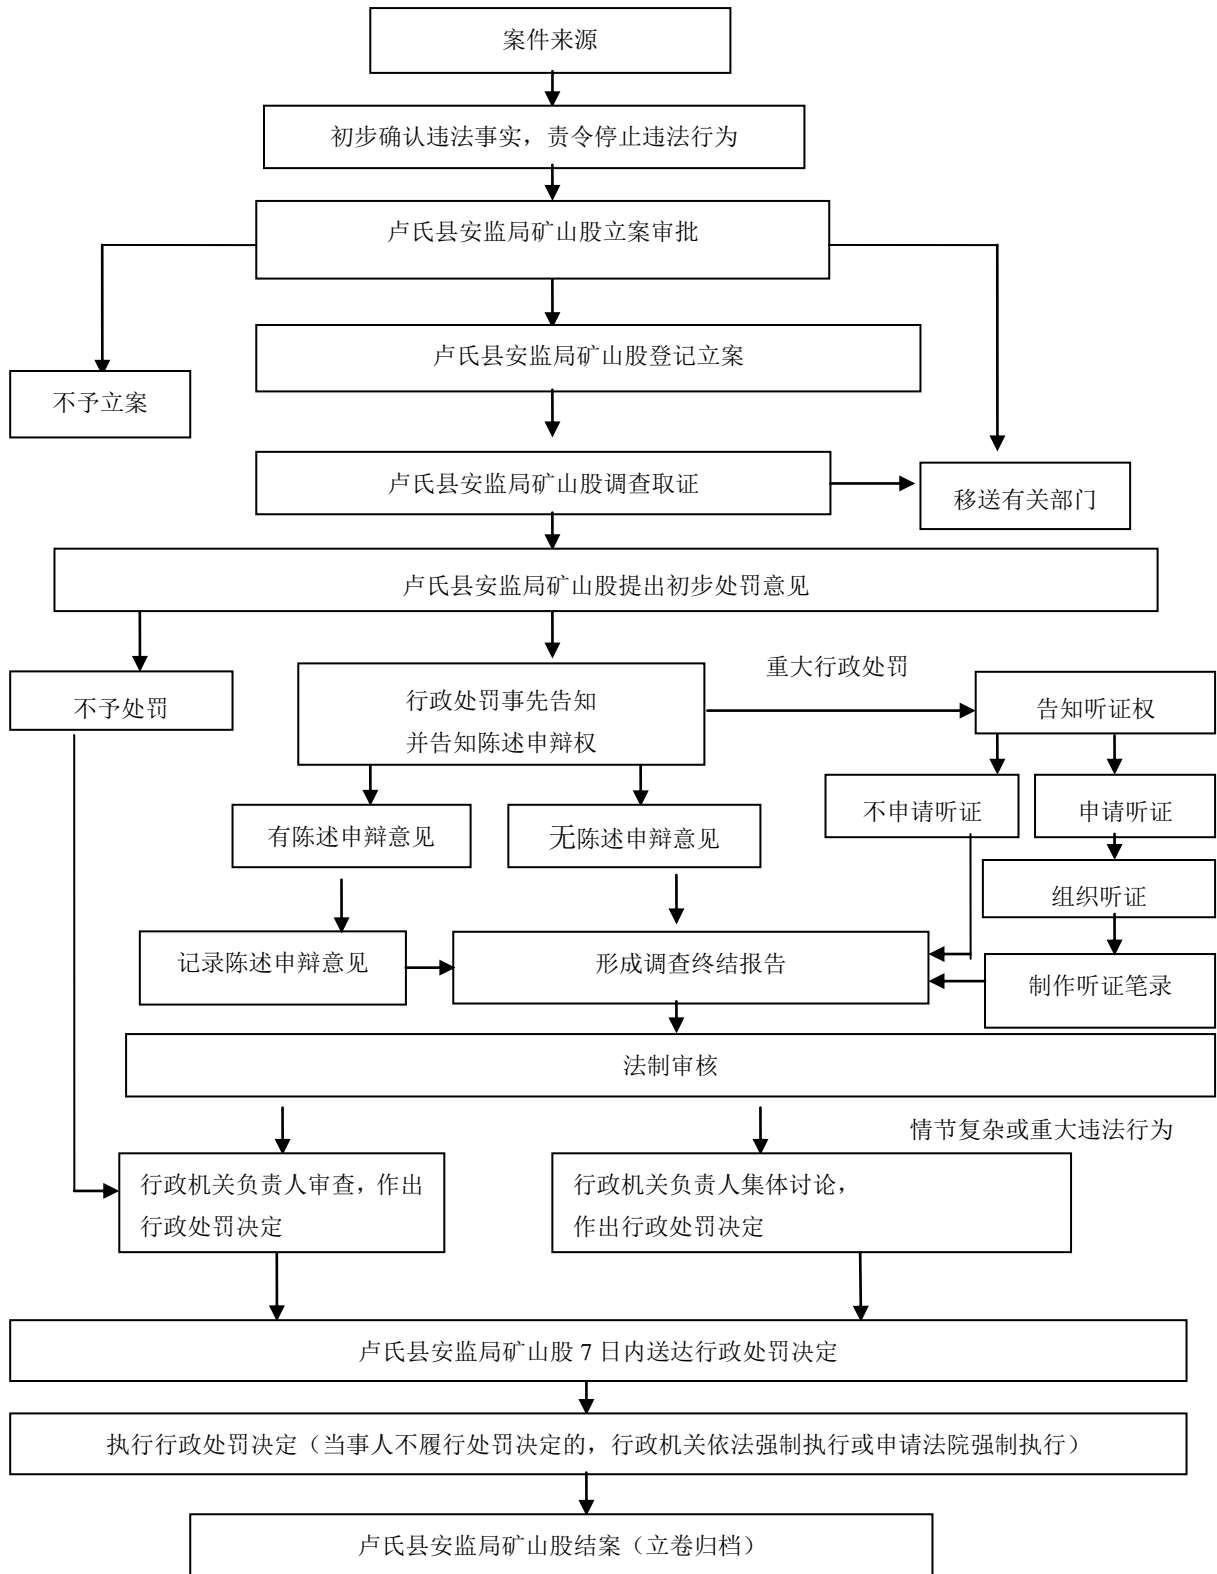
案件来源

初步确认违法事实，责令停止违法行为

卢氏县安监局矿山股立案审批

不予立案

卢氏县安监局矿山股登记立案

卢氏县安监局矿山股调查取证

移送有关部门

卢氏县安监局矿山股提出初步处罚意见

不予处罚

行政处罚事先告知并告知陈述申辩权

重大行政处罚

告知听证权

有陈述申辩意见

无陈述申辩意见

不申请听证

申请听证

组织听证

记录陈述申辩意见

形成调查终结报告

制作听证笔录

法制审核

情节复杂或重大违法行为

行政机关负责人审查，作出行政处罚决定

行政机关负责人集体讨论，作出行政处罚决定

卢氏县安监局矿山股 7 日内送达行政处罚决定

执行行政处罚决定（当事人不履行处罚决定的，行政机关依法强制执行或申请法院强制执行）

卢氏县安监局矿山股结案（立卷归档）